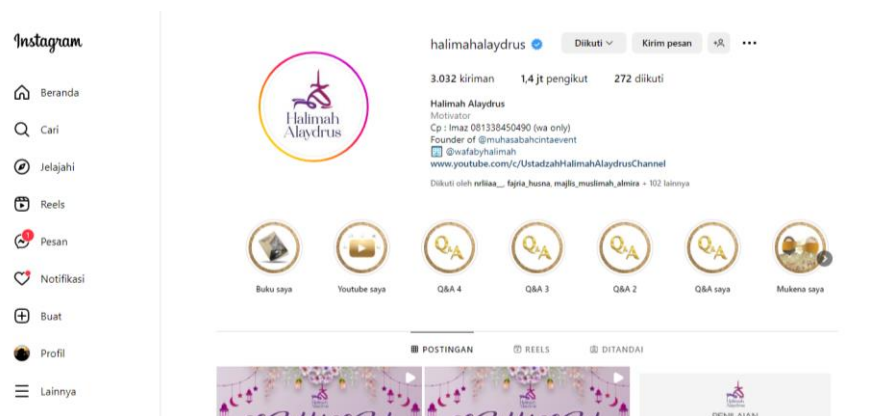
Instagram

Beranda
Cari
Jelajahi
Reels
Pesan
Notifikasi
Buat
Profil
Lainnya

Halimah Alaydrus

halimahalaydrus
Diikuti
Kirim pesan

3.032 kiriman 1,4 jt pengikut 272 diikuti

Halimah Alaydrus
Motivator
Cp : Imaz 081338450490 (wa only)
Founder of @muhasabahcintaevent
@wafabyhalimah
www.youtube.com/c/UstadzahHalimahAlaydrusChannel

Diikuti oleh nrliiaa__, fajria_husna, majlis_muslimah_almira + 102 lainnya

Buku saya
Youtube saya
Q&A 4
Q&A 3
Q&A 2
Q&A saya
Mukena saya

POSTINGAN
REELS
DITANDAI

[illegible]